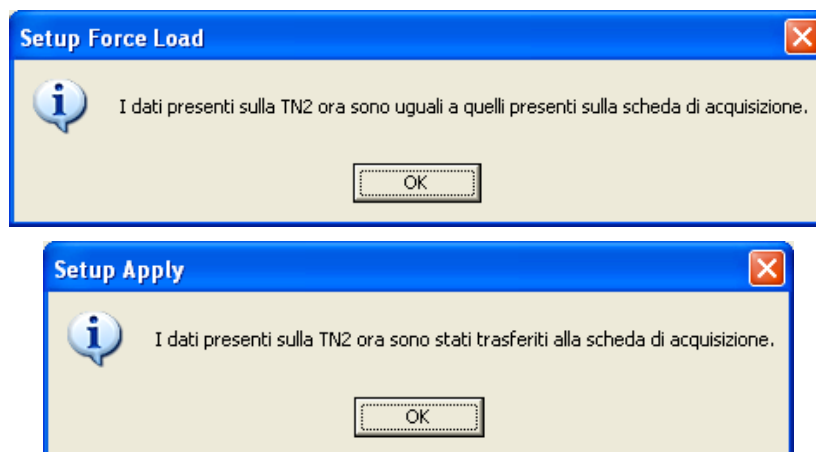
Setup Force Load

I dati presenti sulla TN2 ora sono uguali a quelli presenti sulla scheda di acquisizione.

OK

Setup Apply

I dati presenti sulla TN2 ora sono stati trasferiti alla scheda di acquisizione.

OK